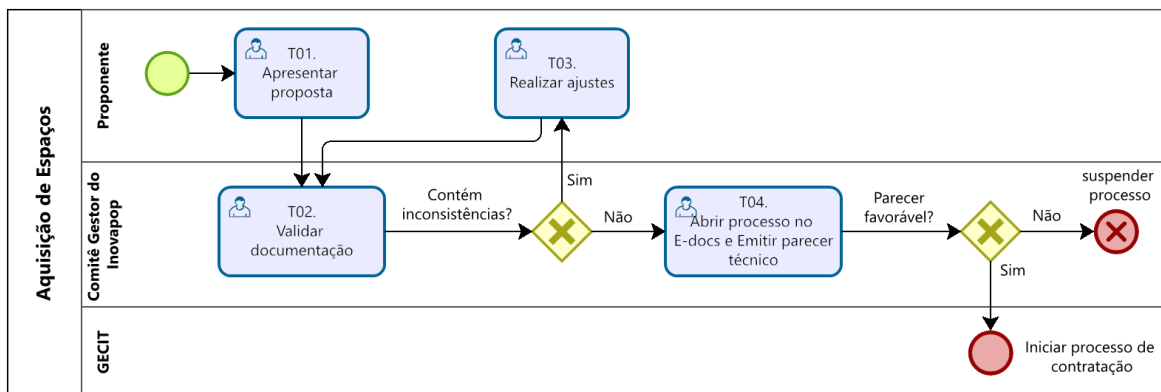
Aquisição de Espaços

Proponente

T01. Apresentar proposta

T03. Realizar ajustes

Comitê Gestor do Inovapop

T02. Validar documentação

Contém inconsistências?

Sim

Não

T04. Abrir processo no E-docs e Emitir parecer técnico

Parecer favorável?

Não

suspender processo

Sim

GECIT

Iniciar processo de contratação